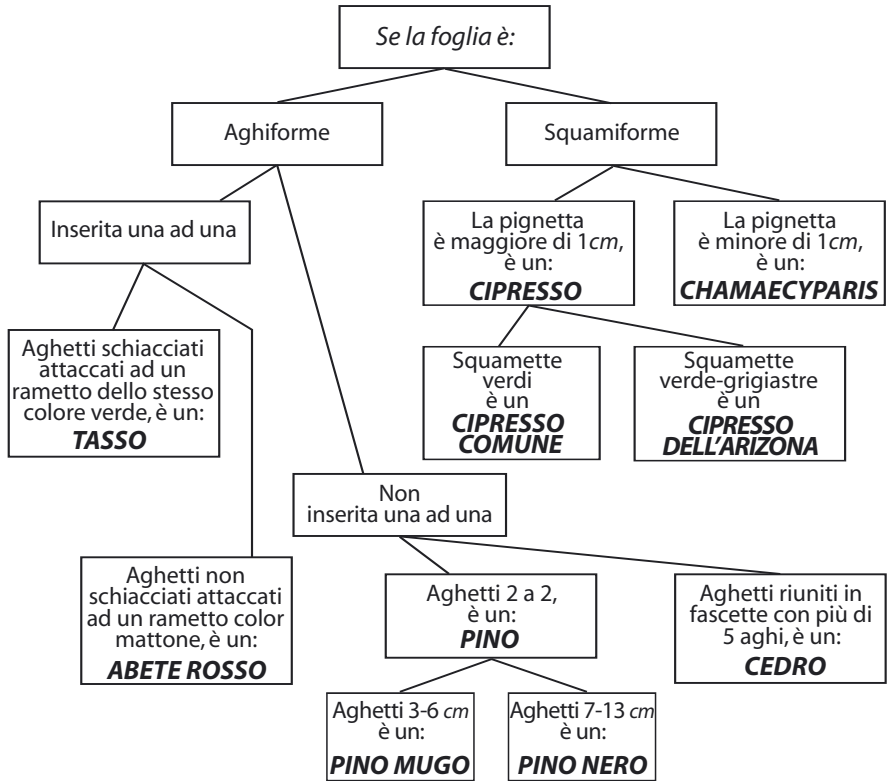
Se la foglia è:

Aghiforme

Squamiforme

Inserita una ad una

La pignetta è maggiore di 1cm, è un: CIPRESSO

La pignetta è minore di 1cm, è un: CHAMAECYPARIS

Aghetti schiacciati attaccati ad un rametto dello stesso colore verde, è un: TASSO

Squamette verdi è un CIPRESSO COMUNE

Squamette verde-grigiastre è un CIPRESSO DELL'ARIZONA

Non inserita una ad una

Aghetti non schiacciati attaccati ad un rametto color mattone, è un: ABETE ROSSO

Aghetti 2 a 2, è un: PINO

Aghetti riuniti in fascette con più di 5 aghi, è un: CEDRO

Aghetti 3-6 cm è un: PINO MUGO

Aghetti 7-13 cm è un: PINO NERO